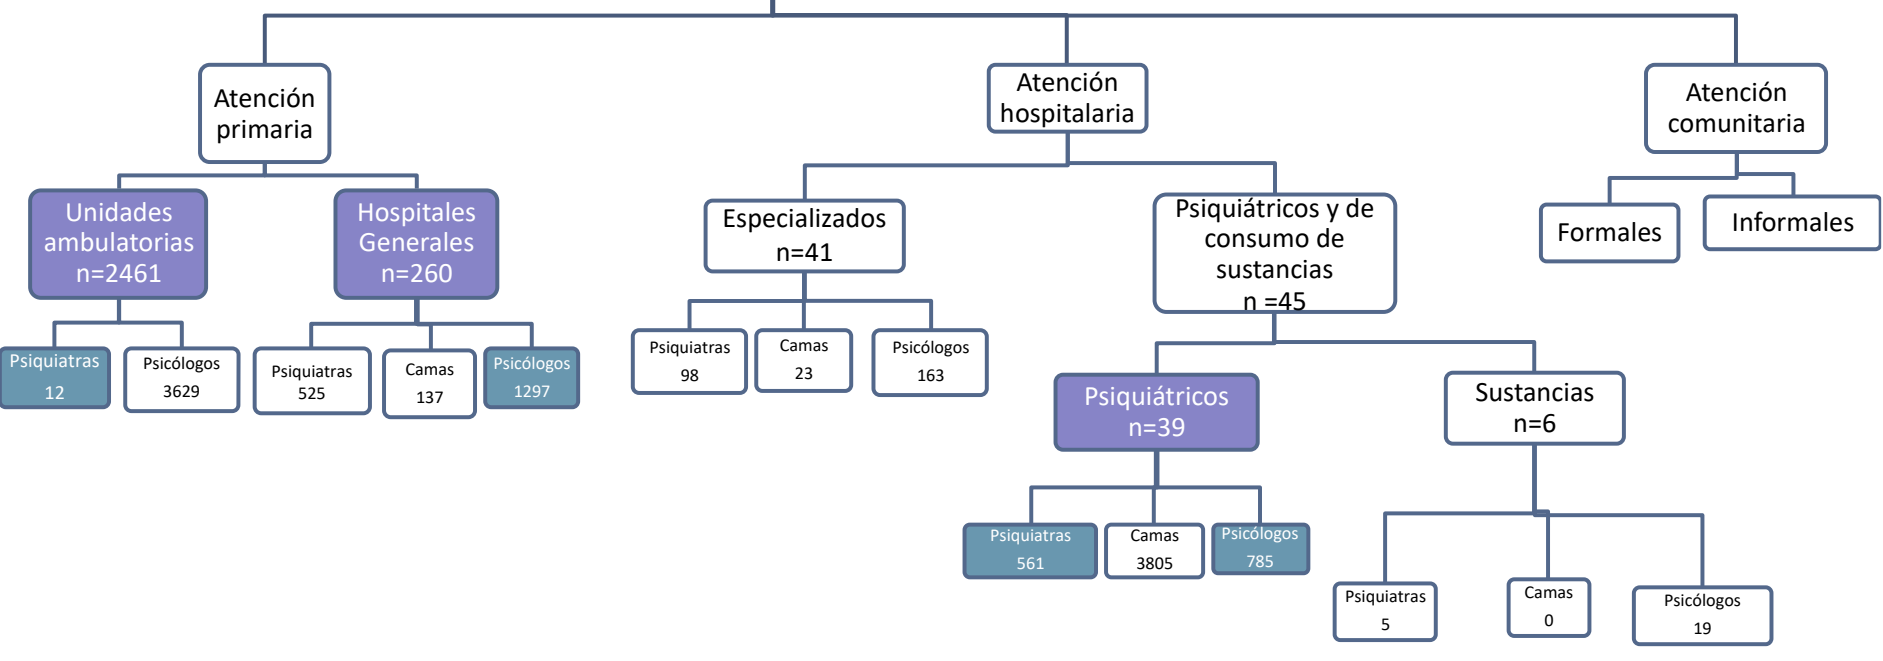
Atención primaria

Unidades ambulatorias n=2461

Psiquiatras 12

Psicólogos 3629

Hospitales Generales n=260

Psiquiatras 525

Camas 137

Psicólogos 1297

Atención hospitalaria

Especializados n=41

Psiquiatras 98

Camas 23

Psicólogos 163

Psiquiátricos y de consumo de sustancias n =45

Psiquiátricos n=39

Psiquiatras 561

Camas 3805

Psicólogos 785

Sustancias n=6

Psiquiatras 5

Camas 0

Psicólogos 19

Atención comunitaria

Formales

Informales